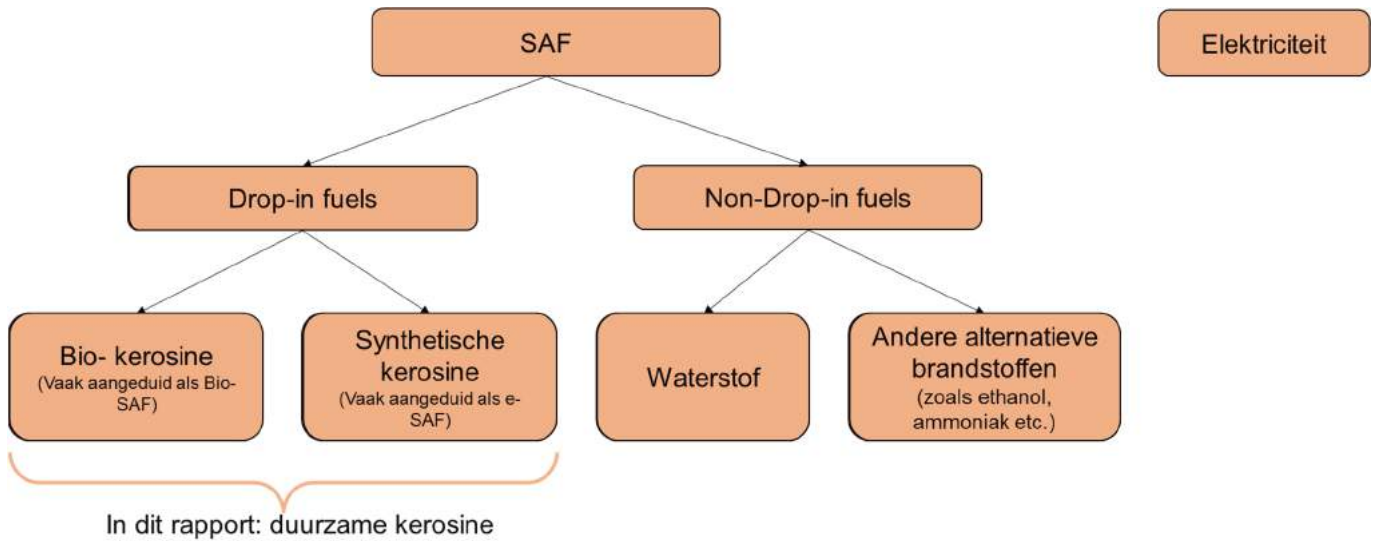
SAF

Elektriciteit

Drop-in fuels

Non-Drop-in fuels

Bio- kerosine
(Vaak aangeduid als Bio-SAF)

Synthetische kerosine
(Vaak aangeduid als e-SAF)

Waterstof

Andere alternatieve brandstoffen
(zoals ethanol, ammoniak etc.)

In dit rapport: duurzame kerosine